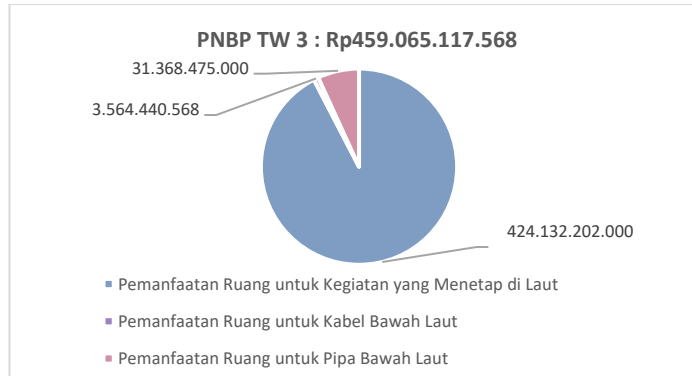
PNBP TW 3 : Rp459.065.117.568

31.368.475.000

3.564.440.568

424.132.202.000

Pemanfaatan Ruang untuk Kegiatan yang Menetap di Laut

Pemanfaatan Ruang untuk Kabel Bawah Laut

Pemanfaatan Ruang untuk Pipa Bawah Laut